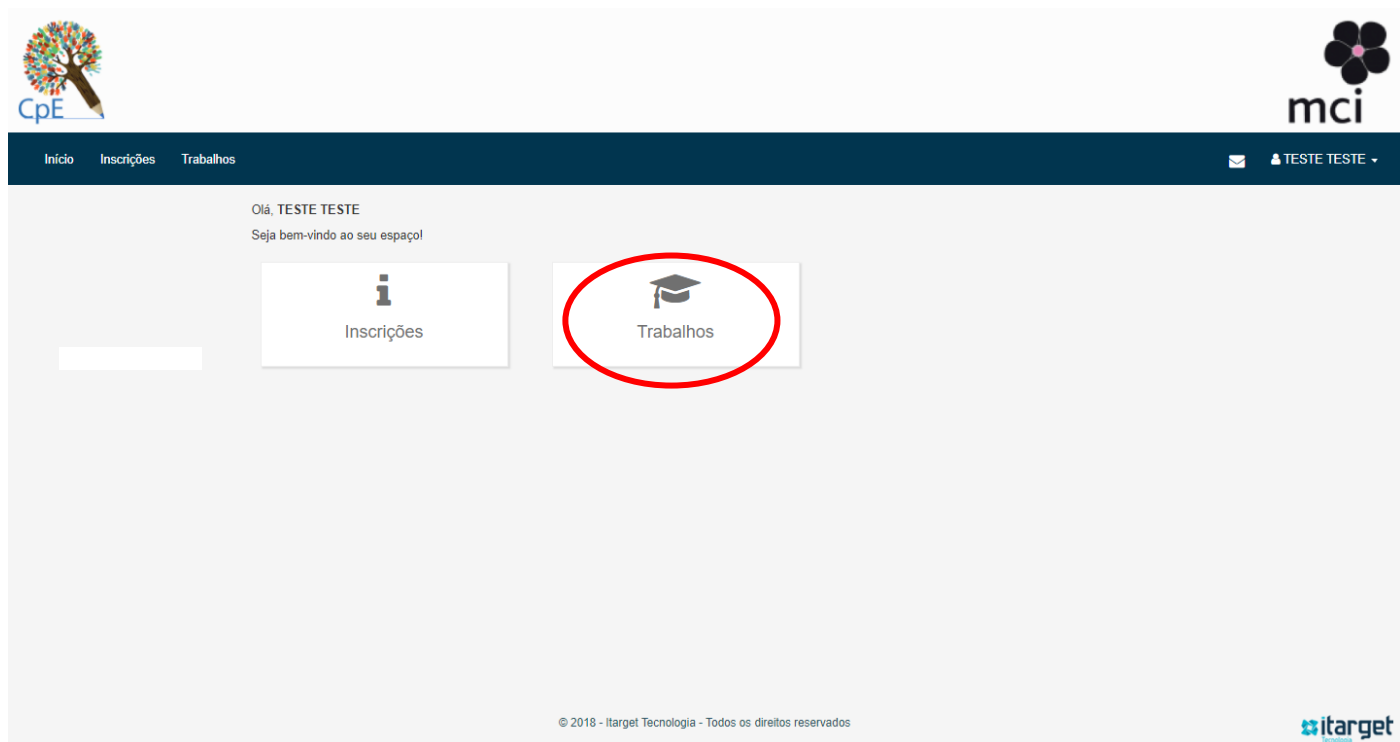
CpE

mci

Início Inscrições Trabalhos

TESTE TESTE

Olá, TESTE TESTE
Seja bem-vindo ao seu espaço!

Inscrições

Trabalhos

© 2018 - Itarget Tecnologia - Todos os direitos reservados

itarget
Tecnologia